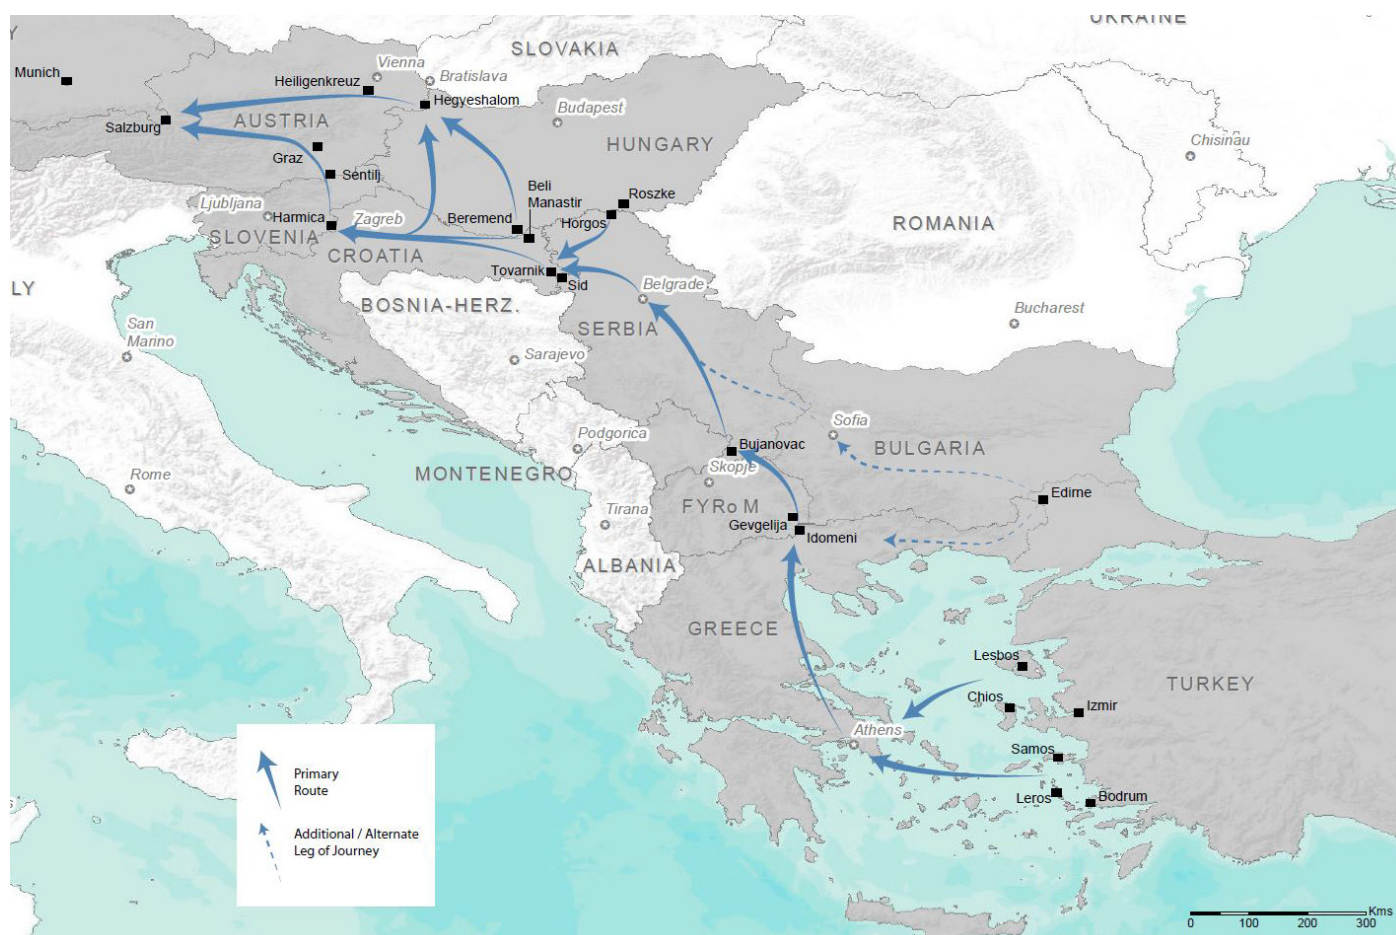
UKRAINE

Munich
Vienna
Bratislava
SLOVAKIA
Heiligenkreuz
Hegyeshalom
Budapest
Salzburg
AUSTRIA
HUNGARY
Chisinau
Graz
Sentilj
Beli Manastir
Roszke
Ljubljana
Harmica
Zagreb
Beremend
Horgos
ROMANIA
SLOVENIA
CROATIA
Tovarnik
Sid
LY
Belgrade
BOSNIA-HERZ.
Bucharest
San Marino
SERBIA
Sarajevo
Sofia
Podgorica
Bujanovac
BULGARIA
Rome
MONTENEGRO
Skopje
Edirne
Tirana
FYRoM
Gevgelija
Idomeni
ALBANIA
GREECE
Lesbos
TURKEY
Chios
Izmir
Athens
Samos
Leros
Bodrum

Primary Route

Additional / Alternate Leg of Journey

0 100 200 300 Kms